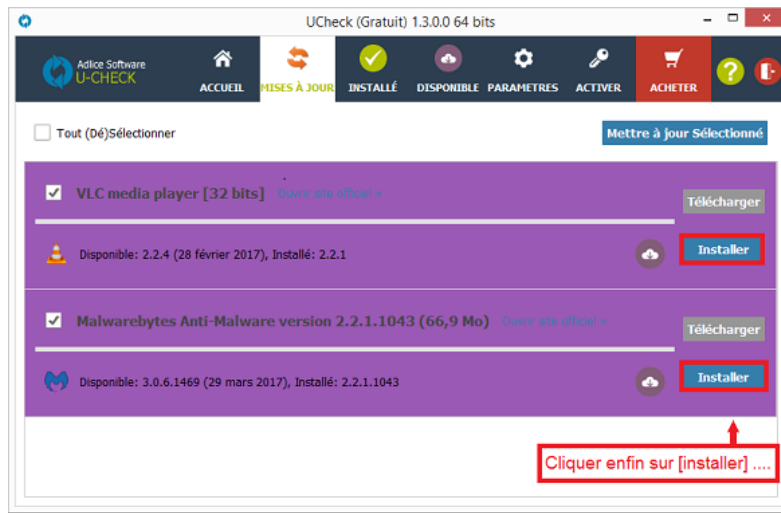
UCheck (Gratuit) 1.3.0.0 64 bits

Adlice Software
U-CHECK

ACCUEIL
MISES À JOUR
INSTALLÉ
DISPONIBLE
PARAMETRES
ACTIVER
ACHETER

Tout (Dé)Sélectionner

Mettre à jour Sélectionné

VLC media player [32 bits] Ouvrir site officiel »

Télécharger

Disponible: 2.2.4 (28 février 2017), Installé: 2.2.1

Installer

Malwarebytes Anti-Malware version 2.2.1.1043 (66,9 Mo) Ouvrir site officiel »

Télécharger

Disponible: 3.0.6.1469 (29 mars 2017), Installé: 2.2.1.1043

Installer

Cliquer enfin sur [installer] ....